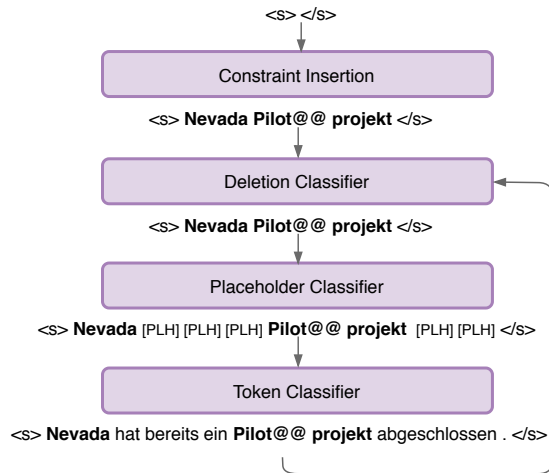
<s> </s>

Constraint Insertion

<s> Nevada Pilot@@ projekt </s>

Deletion Classifier

<s> Nevada Pilot@@ projekt </s>

Placeholder Classifier

<s> Nevada [PLH] [PLH] [PLH] Pilot@@ projekt [PLH] [PLH] </s>

Token Classifier

<s> Nevada hat bereits ein Pilot@@ projekt abgeschlossen . </s>